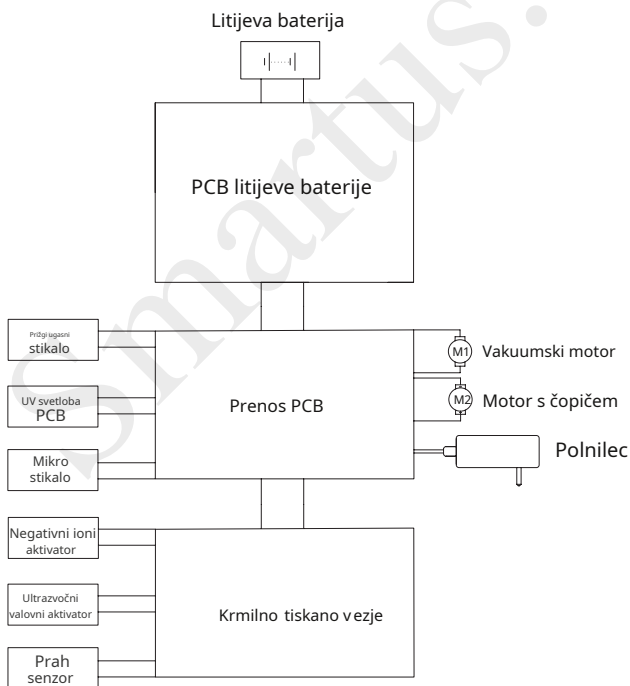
Litijeva baterija

PCB litijeve baterije

Prižgi ugasni stikalo

UV svetloba PCB

Mikro stikalo

Prenos PCB

M1 Vakuumski motor

M2 Motor s čopičem

Polnilec

Negativni ioni aktivator

Ultrazvočni valovni aktivator

Krmilno tiskano v ezje

Prah senzor

Smartus.